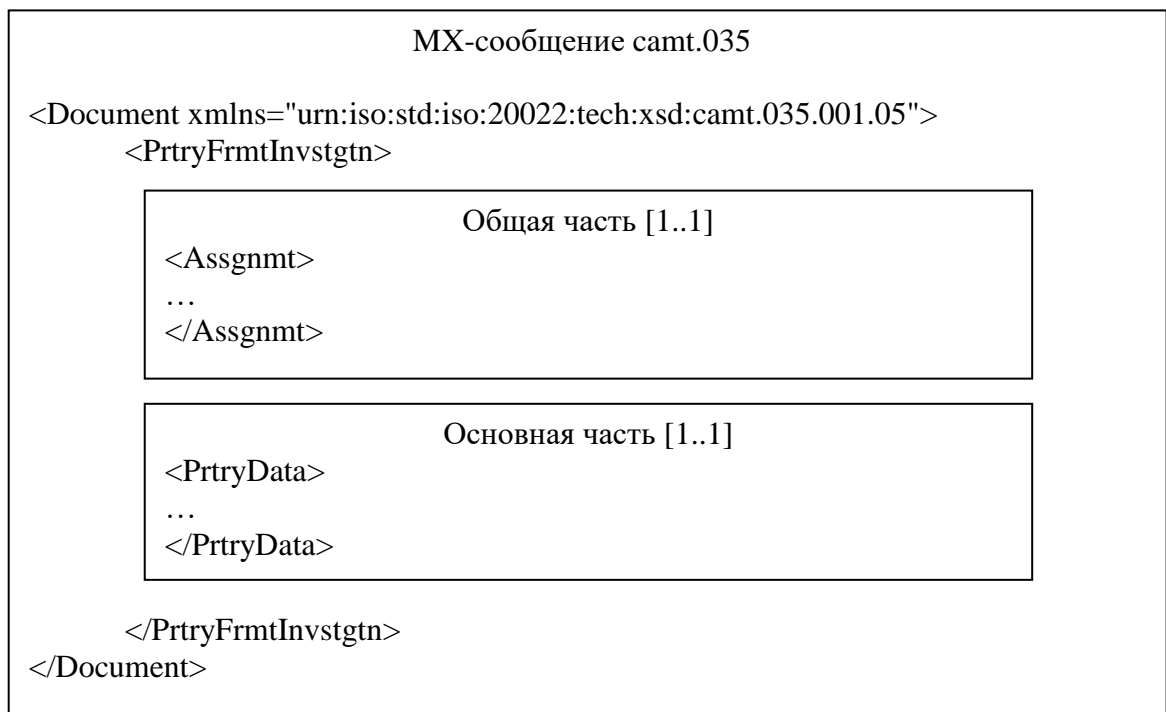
MX-сообщение camt.035

<Document xmlns="urn:iso:std:iso:20022:tech:xsd:camt.035.001.05">
<PrtryFrmtInvstgtn>

Общая часть [1..1]
<Assgnmt>
…
</Assgnmt>

Основная часть [1..1]
<PrtryData>
…
</PrtryData>

</PrtryFrmtInvstgtn>
</Document>